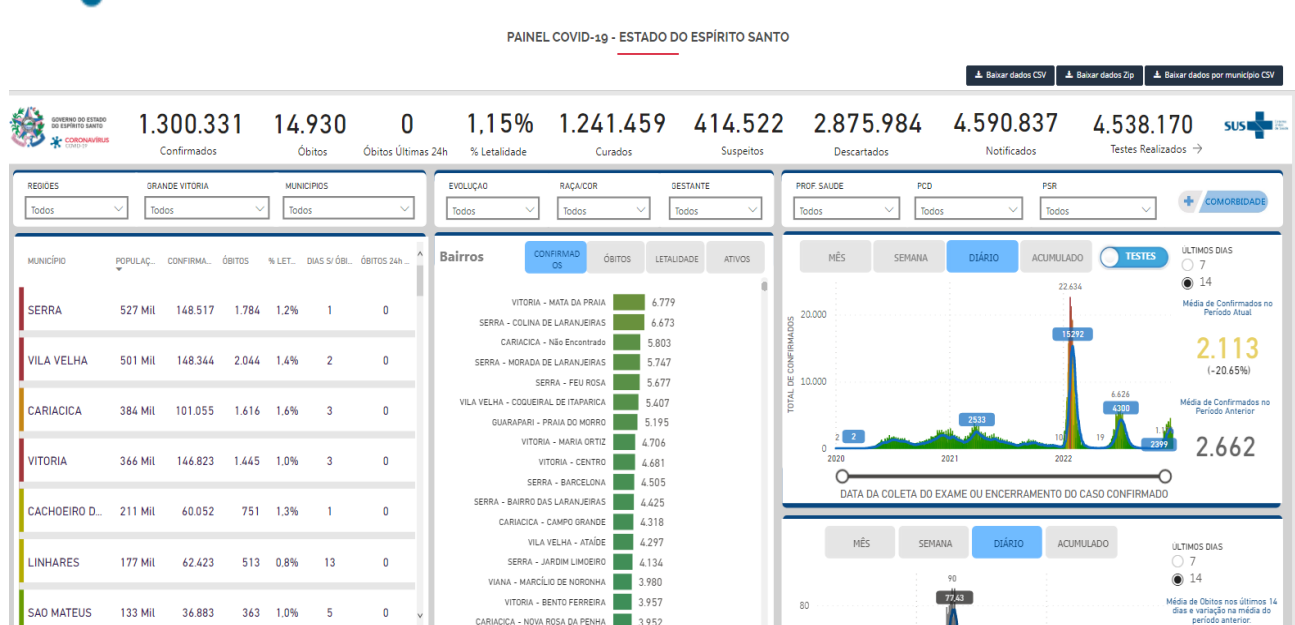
PAINEL COVID-19 - ESTADO DO ESPÍRITO SANTO

Baixar dados CSV | Baixar dados Zip | Baixar dados por município CSV

GOVERNO DO ESTADO DO ESPÍRITO SANTO
CORONAVÍRUS COVID-19

1.300.331 Confirmados
14.930 Óbitos
0 Óbitos Últimas 24h
1,15% % Letalidade
1.241.459 Curados
414.522 Suspeitos
2.875.984 Descartados
4.590.837 Notificados
4.538.170 Testes Realizados →

SUS

REGIOES Todos
GRANDE VITORIA Todos
MUNICIPIOS Todos
EVOLUÇÃO Todos
RAÇA/COR Todos
GESTANTE Todos
PROF. SAUDE Todos
PCD Todos
PSR Todos
COMORBIDADE

| MUNICÍPIO | POPULAÇ... | CONFIRMA... | ÓBITOS | % LET... | DIAS S/ ÓBI... | ÓBITOS 24h ... |
|---|---|---|---|---|---|---|
| SERRA | 527 Mil | 148.517 | 1.784 | 1,2% | 1 | 0 |
| VILA VELHA | 501 Mil | 148.344 | 2.044 | 1,4% | 2 | 0 |
| CARIACICA | 384 Mil | 101.055 | 1.616 | 1,6% | 3 | 0 |
| VITORIA | 366 Mil | 146.823 | 1.445 | 1,0% | 3 | 0 |
| CACHOEIRO D... | 211 Mil | 60.052 | 751 | 1,3% | 1 | 0 |
| LINHARES | 177 Mil | 62.423 | 513 | 0,8% | 13 | 0 |
| SAO MATEUS | 133 Mil | 36.883 | 363 | 1,0% | 5 | 0 |

Bairros
CONFIRMADOS | ÓBITOS | LETALIDADE | ATIVOS

VITORIA - MATA DA PRAIA 6.779
SERRA - COLINA DE LARANJEIRAS 6.673
CARIACICA - Não Encontrado 5.803
SERRA - MORADA DE LARANJEIRAS 5.747
SERRA - FEU ROSA 5.677
VILA VELHA - COQUEIRAL DE ITAPARICA 5.407
GUARAPARI - PRAIA DO MORRO 5.195
VITORIA - MARIA ORTIZ 4.706
VITORIA - CENTRO 4.681
SERRA - BARCELONA 4.505
SERRA - BAIRRO DAS LARANJEIRAS 4.425
CARIACICA - CAMPO GRANDE 4.318
VILA VELHA - ATAÍDE 4.297
SERRA - JARDIM LIMOEIRO 4.134
VIANA - MARCÍLIO DE NORONHA 3.980
VITORIA - BENTO FERREIRA 3.957
CARIACICA - NOVA ROSA DA PENHA 3.952

MÊS | SEMANA | DIÁRIO | ACUMULADO | TESTES

TOTAL DE CONFIRMADOS
20.000
10.000
0
2 2 2533 22.634 15292 10 19 6.626 4300 1 2399
2020 2021 2022
DATA DA COLETA DO EXAME OU ENCERRAMENTO DO CASO CONFIRMADO

ÚLTIMOS DIAS
7
14
Média de Confirmados no Período Atual
2.113
(-20.65%)
Média de Confirmados no Período Anterior
2.662

MÊS | SEMANA | DIÁRIO | ACUMULADO
ÚLTIMOS DIAS
7
14
90
77,43
80
Média de Óbitos nos últimos 14 dias e variação na média do período anterior.